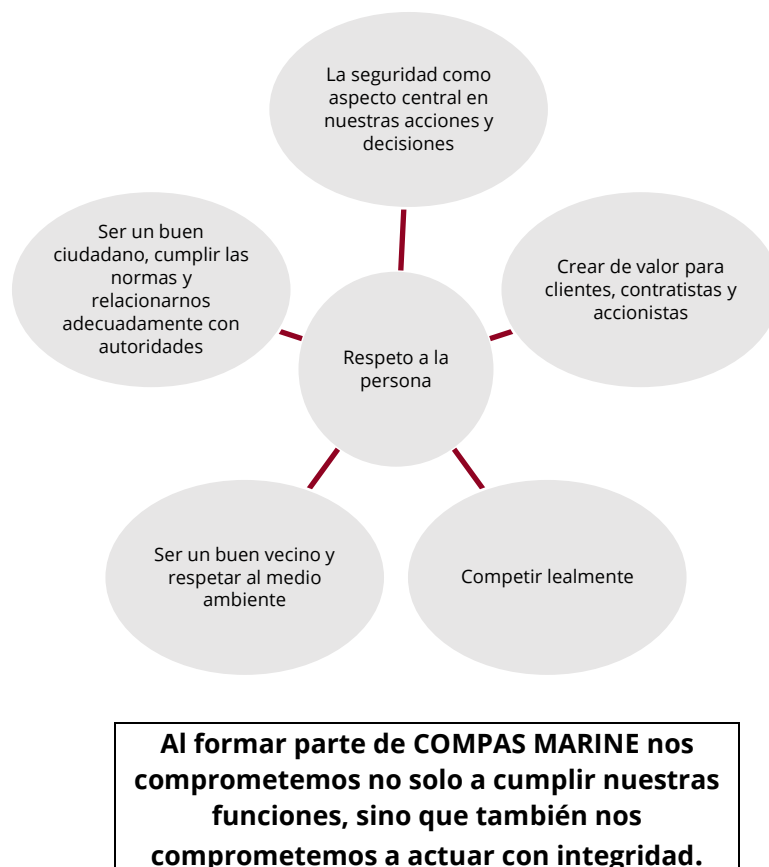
La seguridad como aspecto central en nuestras acciones y decisiones

Ser un buen ciudadano, cumplir las normas y relacionarnos adecuadamente con autoridades

Crear de valor para clientes, contratistas y accionistas

Respeto a la persona

Ser un buen vecino y respetar al medio ambiente

Competir lealmente

Al formar parte de COMPAS MARINE nos comprometemos no solo a cumplir nuestras funciones, sino que también nos comprometemos a actuar con integridad.